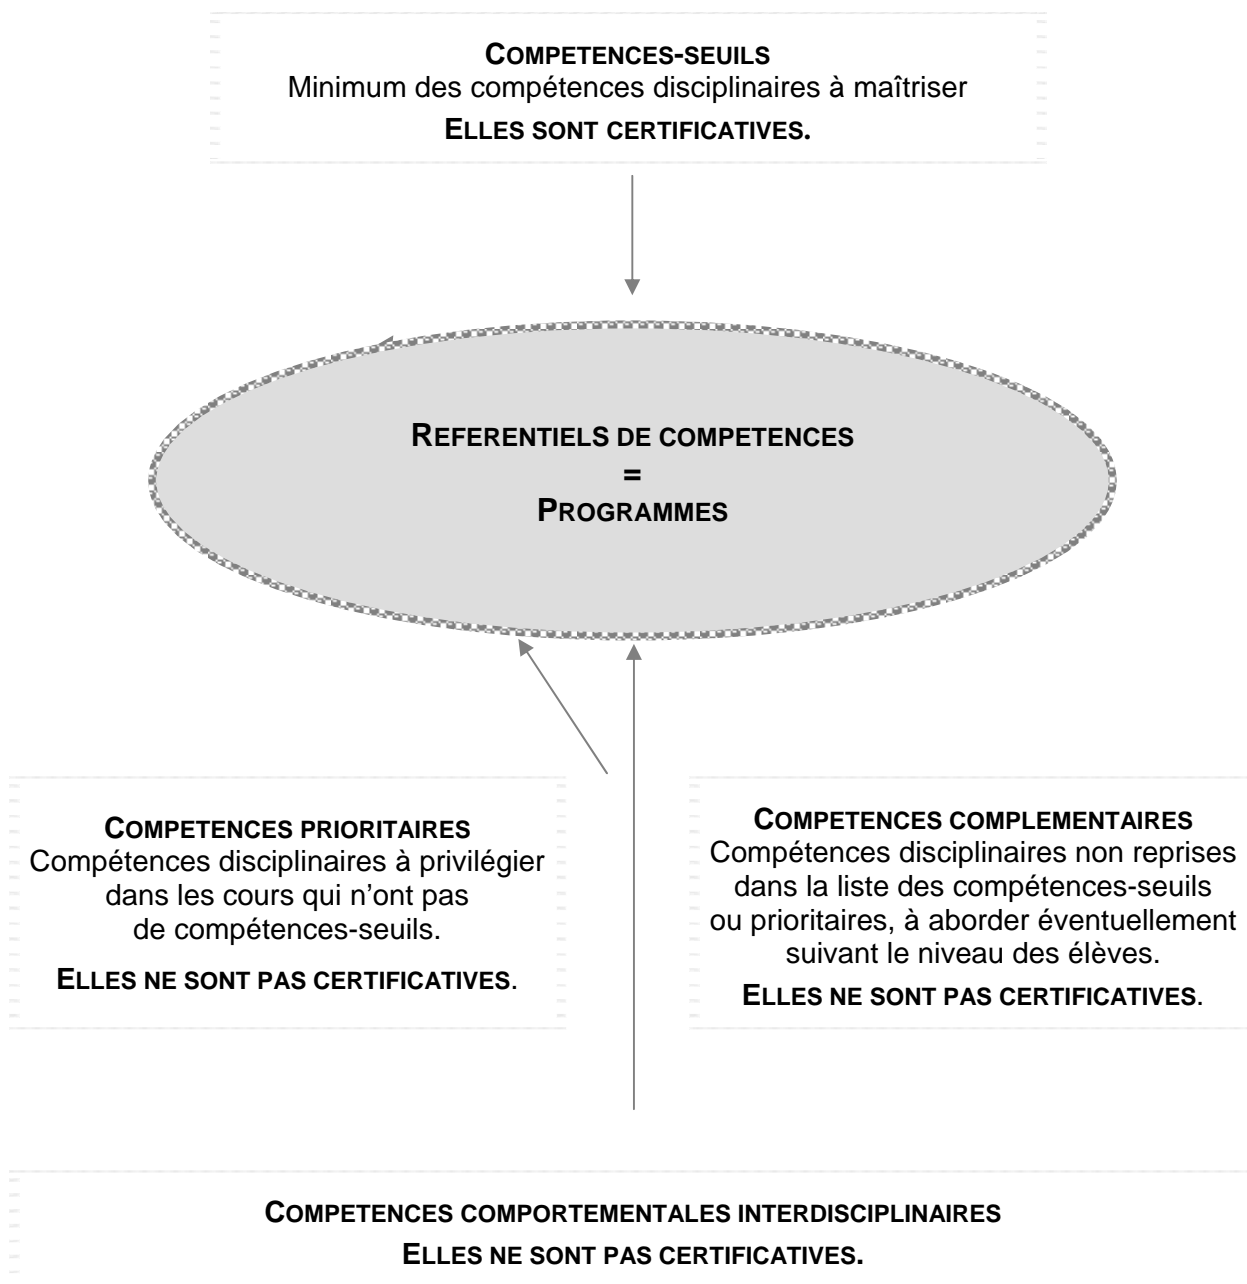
COMPETENCES-SEUILS
Minimum des compétences disciplinaires à maîtriser
ELLES SONT CERTIFICATIVES.

REFERENTIELS DE COMPETENCES
=
PROGRAMMES

COMPETENCES PRIORITAIRES
Compétences disciplinaires à privilégier dans les cours qui n'ont pas de compétences-seuils.
ELLES NE SONT PAS CERTIFICATIVES.

COMPETENCES COMPLEMENTAIRES
Compétences disciplinaires non reprises dans la liste des compétences-seuils ou prioritaires, à aborder éventuellement suivant le niveau des élèves.
ELLES NE SONT PAS CERTIFICATIVES.

COMPETENCES COMPORTEMENTALES INTERDISCIPLINAIRES
ELLES NE SONT PAS CERTIFICATIVES.